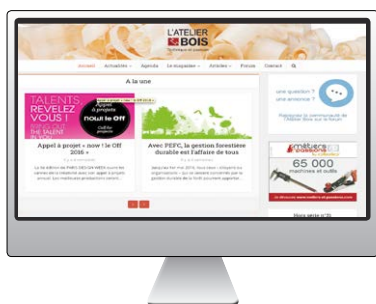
L'ATELIER BOIS

Technique et Passion

Accueil Actualités Agenda Les magazines Articles Forum Contact

A la une

TALENTS REVELEZ VOUS !

Appel à projets NOUS le Off

Appel à projet « now ! le Off 2016 »

Avec PEFC, la gestion forestière durable est l'affaire de tous

une question ? une annonce ?

Rejoignez la communauté de l'Atelier Bois sur le forum

65 000 machines et outils

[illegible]